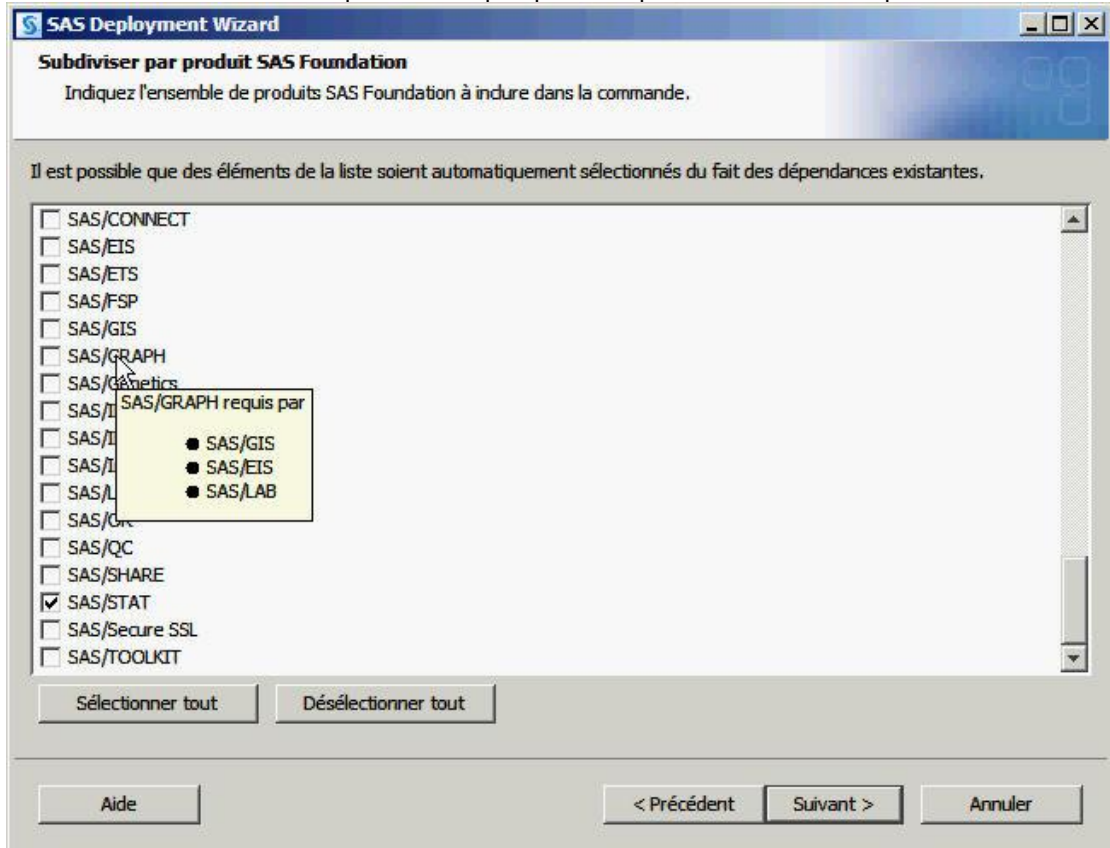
SAS Deployment Wizard

Subdiviser par produit SAS Foundation

Indiquez l'ensemble de produits SAS Foundation à inclure dans la commande.

Il est possible que des éléments de la liste soient automatiquement sélectionnés du fait des dépendances existantes.

SAS/CONNECT
SAS/EIS
SAS/ETS
SAS/FSP
SAS/GIS
SAS/GRAPH
SAS/Genetics
SAS/I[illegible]
SAS/I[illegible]
SAS/I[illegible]
SAS/L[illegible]
SAS/OR
SAS/QC
SAS/SHARE
SAS/STAT
SAS/Secure SSL
SAS/TOOLKIT

SAS/GRAPH requis par
- SAS/GIS
- SAS/EIS
- SAS/LAB

Sélectionner tout
Désélectionner tout

Aide
< Précédent
Suivant >
Annuler